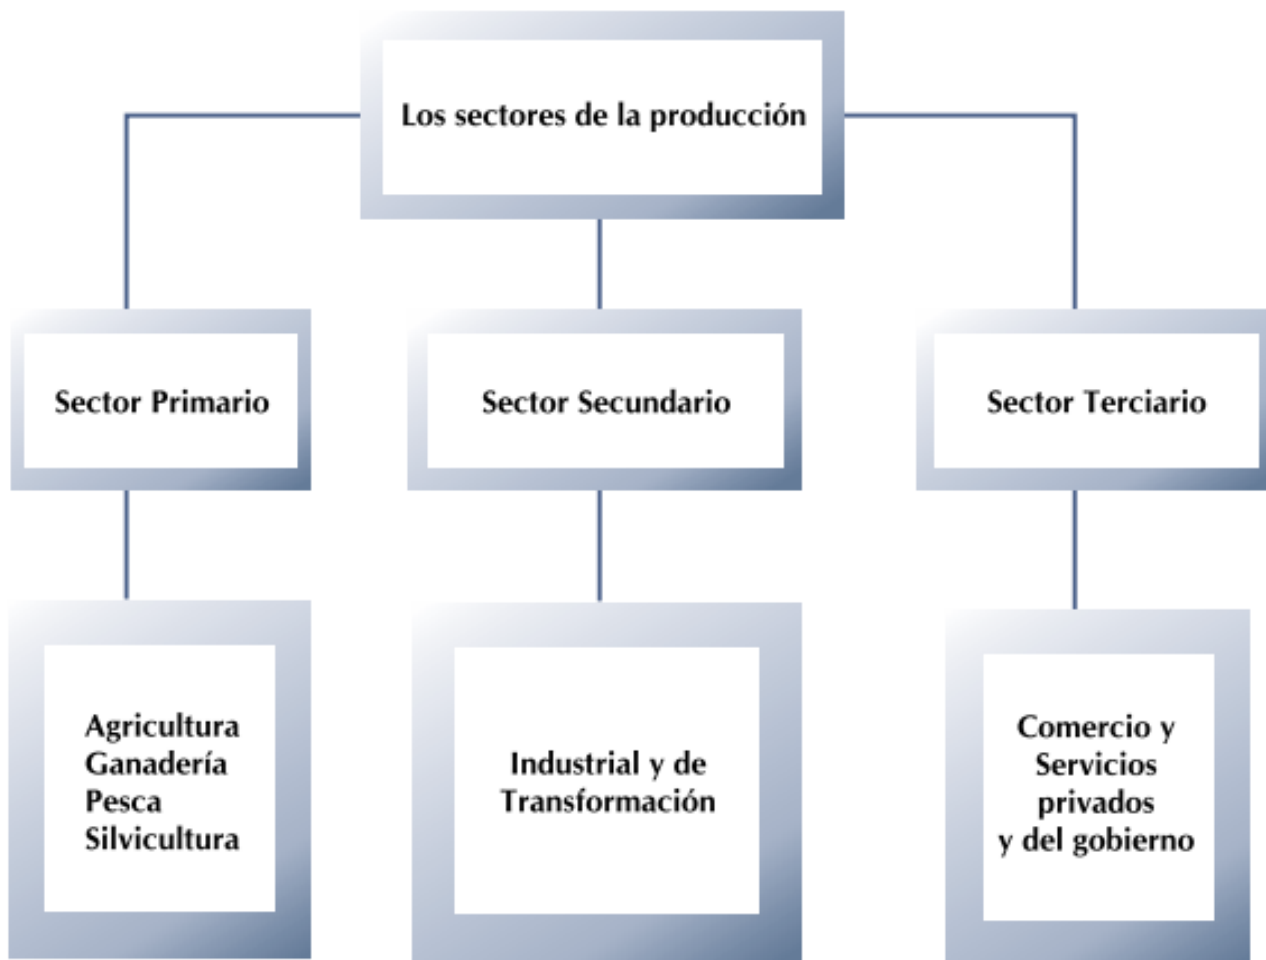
Los sectores de la producción

Sector Primario

Sector Secundario

Sector Terciario

Agricultura
Ganadería
Pesca
Silvicultura

Industrial y de Transformación

Comercio y Servicios privados y del gobierno